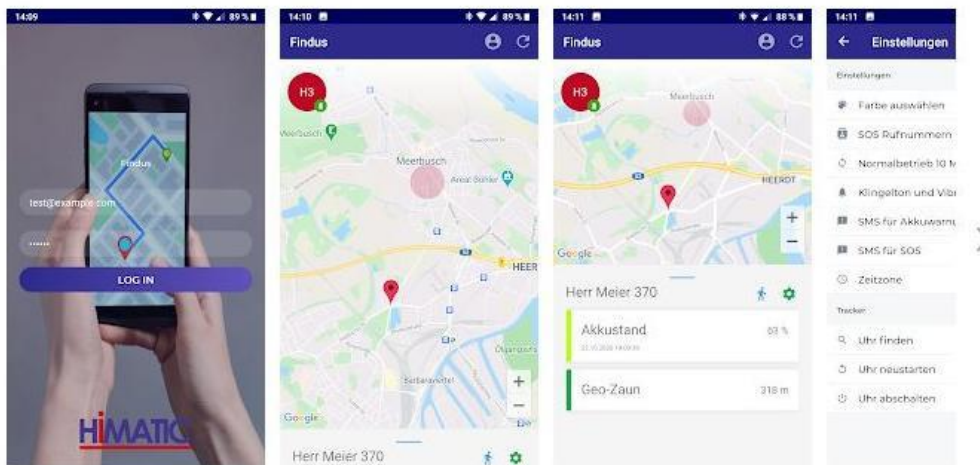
14:09 89%

Findus

test@example.com

••••••

LOG IN

HIMATIC

14:10 89%

Findus

H3

Meerbusch

Meerbusch

HEER

Google

Herr Meier 370

14:11 88%

Findus

H3

Meerbusch

HEERDT

Google

Herr Meier 370

Akkustand 69 %

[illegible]

Geo-Zaun 318 m

14:11

Einstellungen

Einstellungen

Farbe auswählen

SOS Rufnummern

Normalbetrieb 10 M

Klingelton und Vibr

SMS für Akkuwarnu

SMS für SOS

Zeitzone

Tracker

Uhr finden

Uhr neustarten

Uhr abschalten